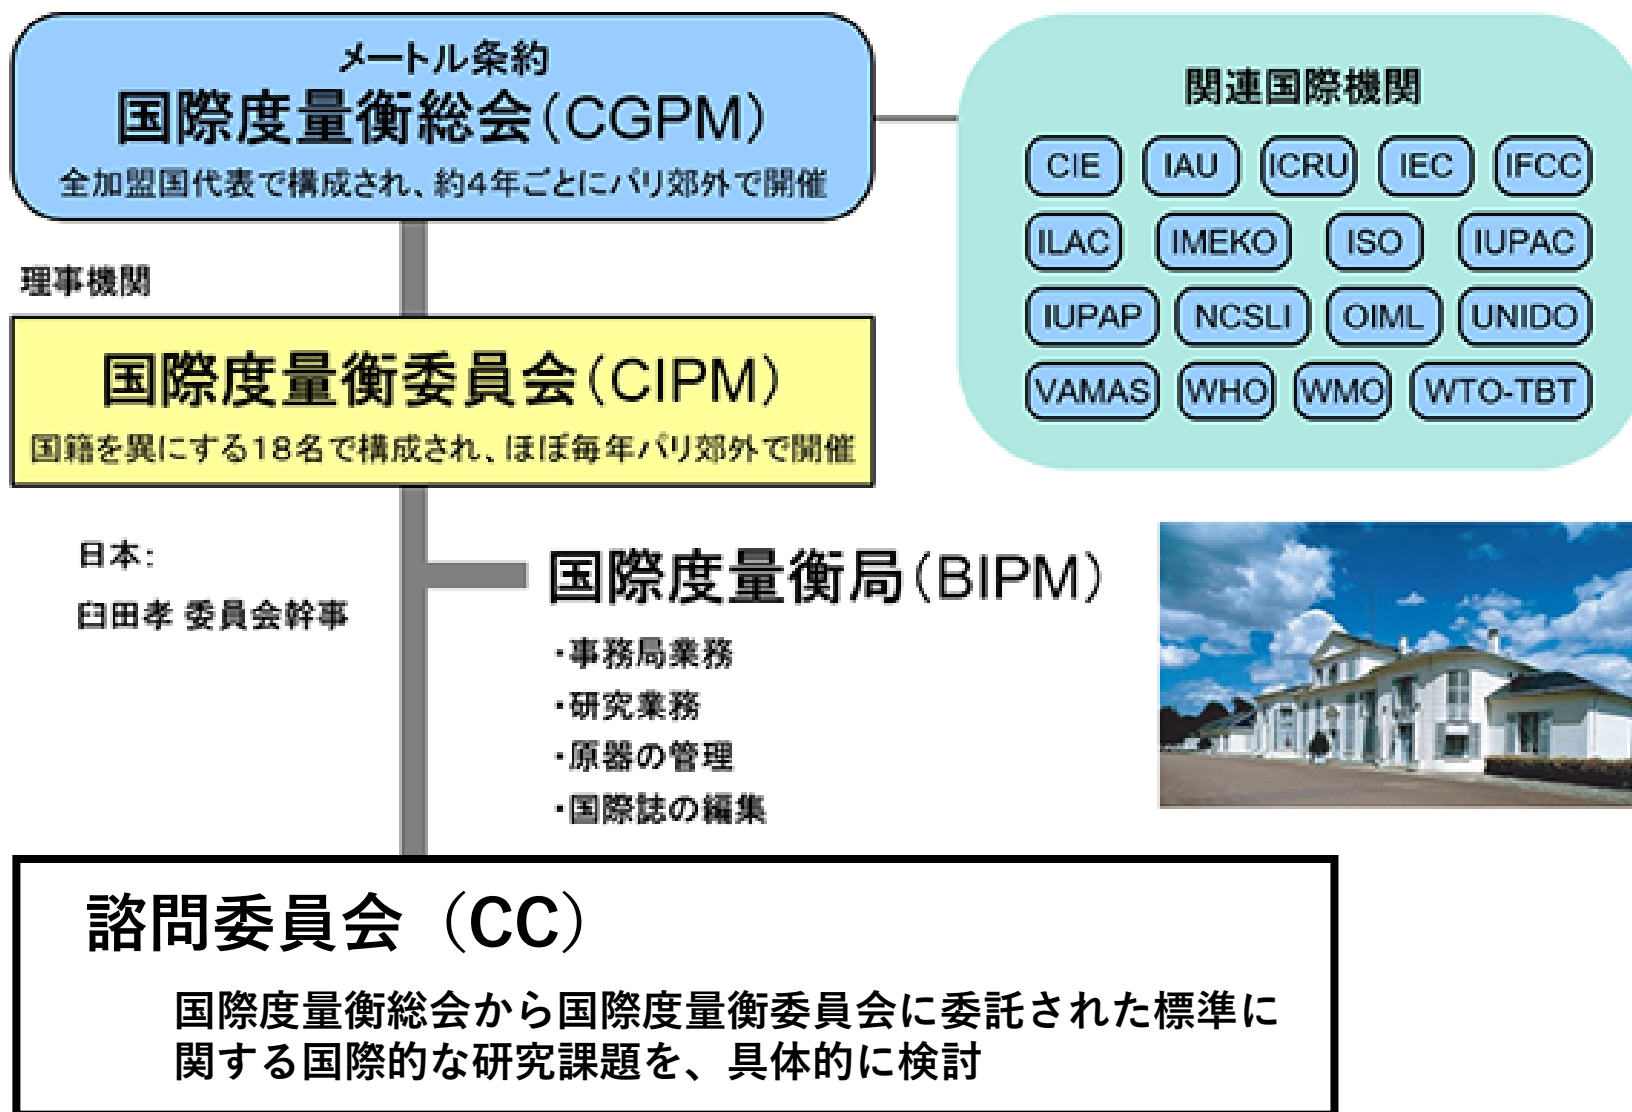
メートル条約
国際度量衡総会(CGPM)
全加盟国代表で構成され、約4年ごとにパリ郊外で開催

関連国際機関

CIE IAU ICRU IEC IFCC
ILAC IMEKO ISO IUPAC
IUPAP NCSLI OIML UNIDO
VAMAS WHO WMO WTO-TBT

理事機関

国際度量衡委員会(CIPM)
国籍を異にする18名で構成され、ほぼ毎年パリ郊外で開催

日本:
臼田孝 委員会幹事

国際度量衡局(BIPM)
・事務局業務
・研究業務
・原器の管理
・国際誌の編集

諮問委員会(CC)
国際度量衡総会から国際度量衡委員会に委託された標準に関する国際的な研究課題を、具体的に検討